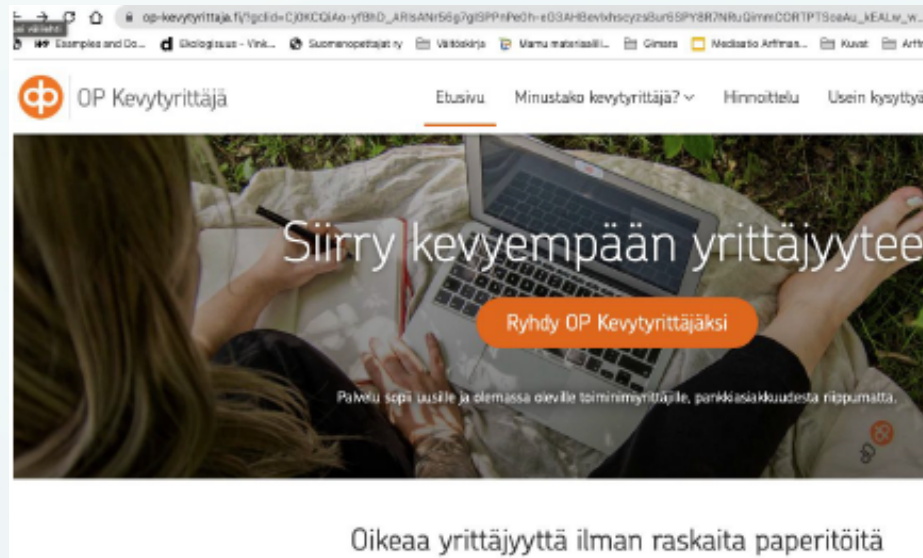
op-kevytyrittaja.fi/?gclid=Cj0KCQiAo-yfBhD_ARIsANr56g7glSPPnPe0h-e03AHBevlxhscyzsBur6SPY8R7NRuQimmCORTPTSoaAu_kEALw_w...

Examples and Co... Ekologisuus - Vink... Suomenopettajat ry Väitöskirja Mamu materiaalit... Gimara Mediaatio Arffman... Kuvat Arff

OP Kevytyrittäjä

Etusivu Minustako kevytyrittäjä? Hinnoittelu Usein kysytty

Siirry kevyempään yrittäjyytee

Ryhdy OP Kevytyrittäjäksi

Palvelu sopii uusille ja olemassa oleville toiminimiyrittäjille, pankkiasiakkuudesta riippumatta.

Oikeaa yrittäjyyttä ilman raskaita paperitöitä